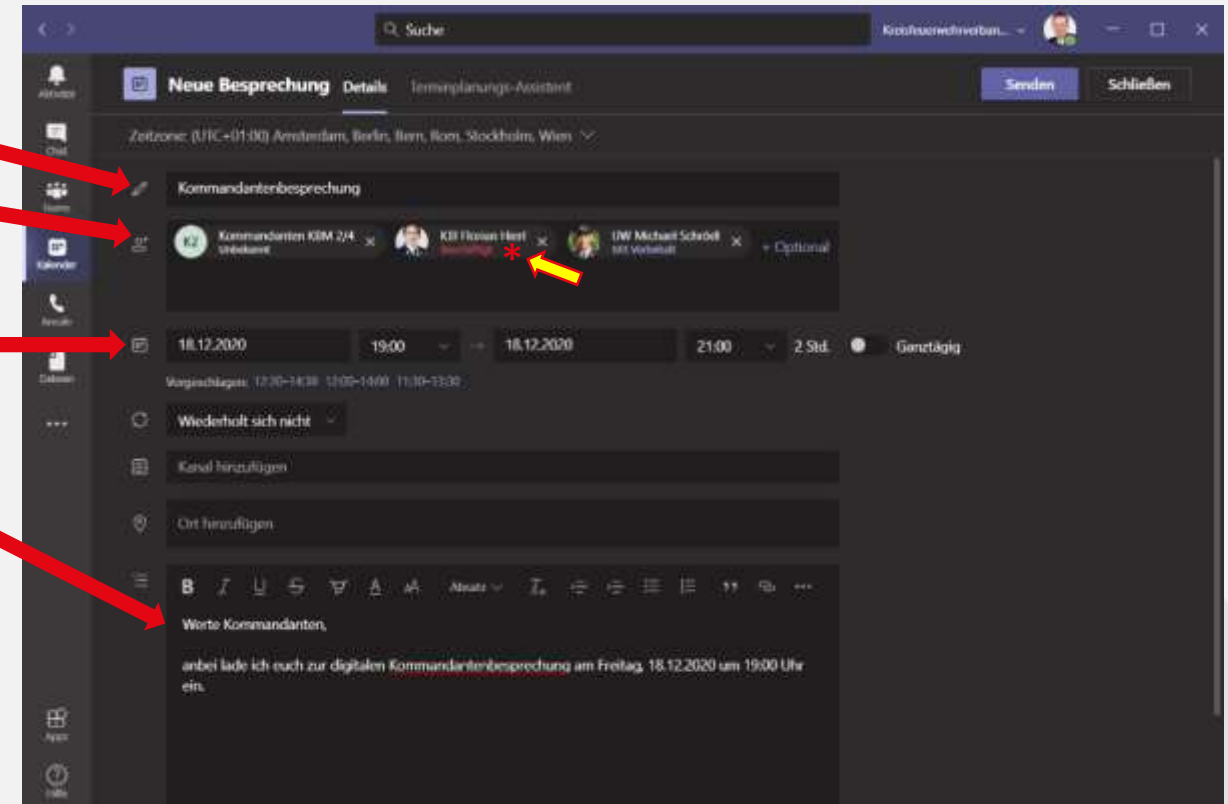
Suche

Kreisfeuerwehrverban...

Aktivität

Chat

Teams

Kalender

Anrufe

Dateien

...

Apps

Hilfe

Neue Besprechung Details Terminplanungs-Assistent

Senden Schließen

Zeitzone: (UTC+01:00) Amsterdam, Berlin, Bern, Rom, Stockholm, Wien

Kommandantenbesprechung

K2 Kommandanten KBM 2/4 Unbekannt

KBI Florian Herl Beschäftigt

UW Michael Schrödl Mit Vorbehalt

+ Optional

18.12.2020 19:00 → 18.12.2020 21:00 2 Std. Ganztägig

Vorgeschlagen: 12:30–14:30 12:00–14:00 11:30–13:30

Wiederholt sich nicht

Kanal hinzufügen

Ort hinzufügen

B I U S Absatz

Werte Kommandanten,

anbei lade ich euch zur digitalen Kommandantenbesprechung am Freitag, 18.12.2020 um 19:00 Uhr ein.